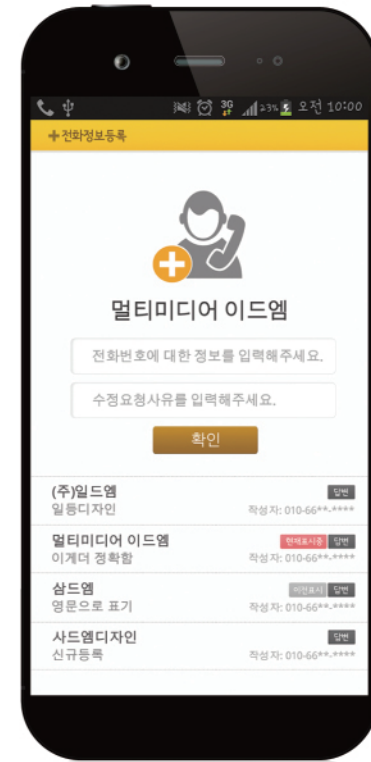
3G 23% 오전 10:00

+전화정보등록

멀티미디어 이드엠

전화번호에 대한 정보를 입력해주세요.

수정요청사유를 입력해주세요.

확인

(주)일드엠
일등디자인
답변
작성자: 010-66**-****

멀티미디어 이드엠
이게더 정확함
현재표시중 답변
작성자: 010-66**-****

삼드엠
영문으로 표기
이전표시 답변
작성자: 010-66**-****

사드엠디자인
신규등록
답변
작성자: 010-66**-****